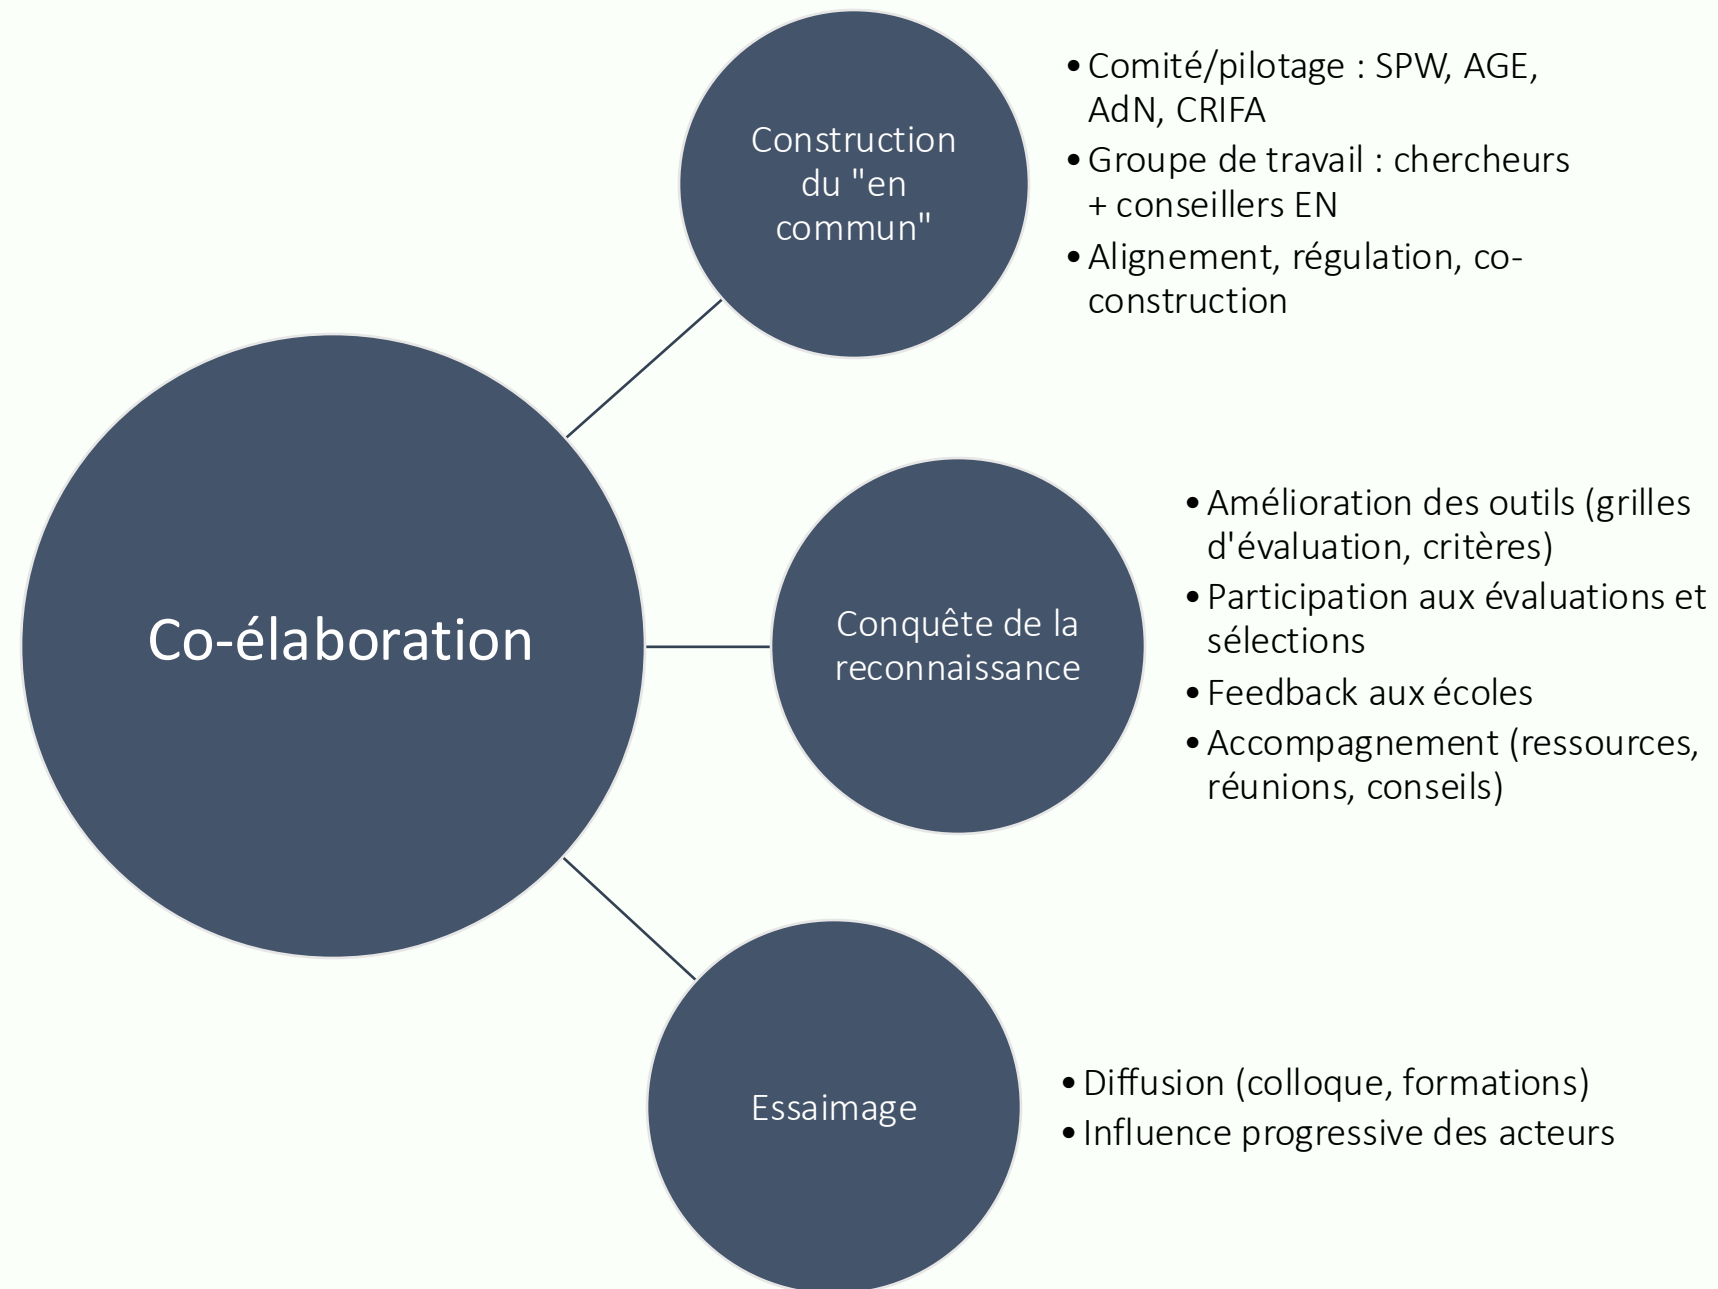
Co-élaboration

Construction du "en commun"

• Comité/pilotage : SPW, AGE, AdN, CRIFA
• Groupe de travail : chercheurs + conseillers EN
• Alignement, régulation, co-construction

Conquête de la reconnaissance

• Amélioration des outils (grilles d'évaluation, critères)
• Participation aux évaluations et sélections
• Feedback aux écoles
• Accompagnement (ressources, réunions, conseils)

Essaimage

• Diffusion (colloque, formations)
• Influence progressive des acteurs